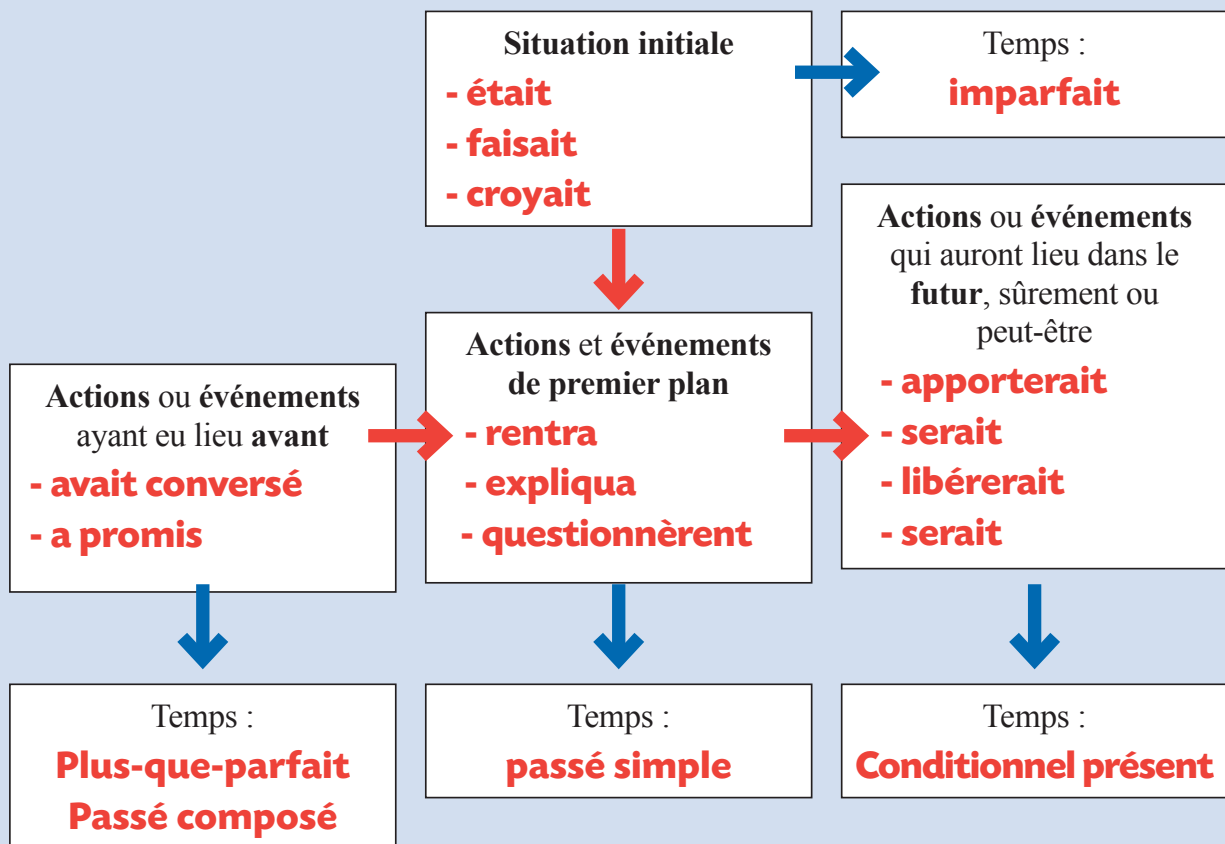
Situation initiale
- était
- faisait
- croyait

Temps :
imparfait

Actions ou événements qui auront lieu dans le futur, sûrement ou peut-être
- apporterait
- serait
- libérerait
- serait

Actions ou événements ayant eu lieu avant
- avait conversé
- a promis

Actions et événements de premier plan
- rentra
- expliqua
- questionnèrent

Temps :
Plus-que-parfait
Passé composé

Temps :
passé simple

Temps :
Conditionnel présent